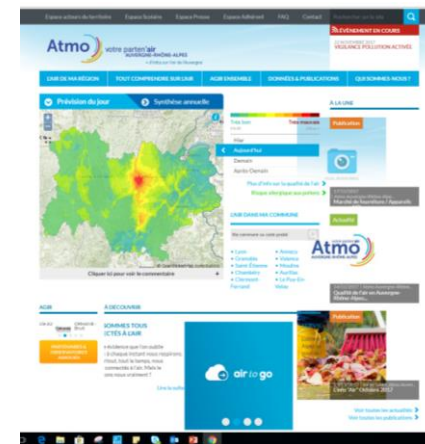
Atmo votre partenair AUVERGNE-RHÔNE-ALPES

L'AIR DE MA RÉGION | TOUT COMPRENDRE SUR L'AIR | AGIR ENSEMBLE | DONNÉES & PUBLICATIONS | QUI SOMMES-NOUS ?

Prévision du jour | Synthèse annuelle

Aujourd'hui
Demain
Après-Demain

A LA UNE

Publication

Actualité

Atmo AUVERGNE-RHÔNE-ALPES

Publication

air to go

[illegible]